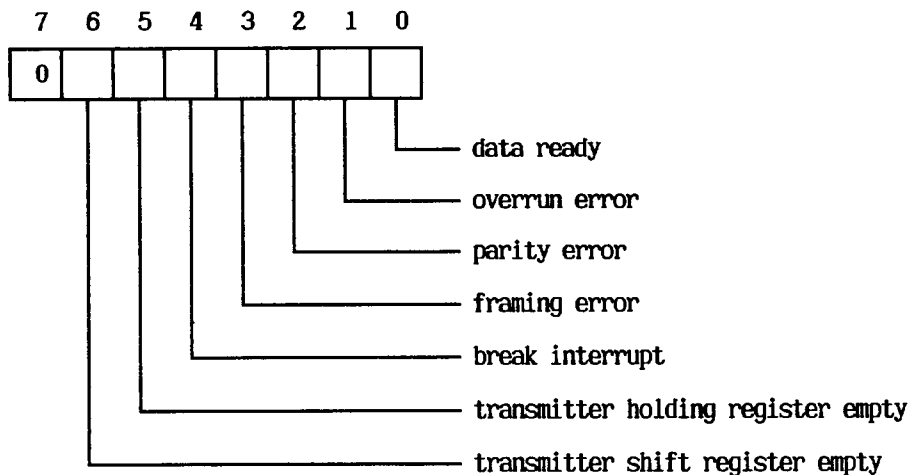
7 6 5 4 3 2 1 0

| 0 | | | | | | | |
|---|---|---|---|---|---|---|---|

data ready

overrun error

parity error

framing error

break interrupt

transmitter holding register empty

transmitter shift register empty